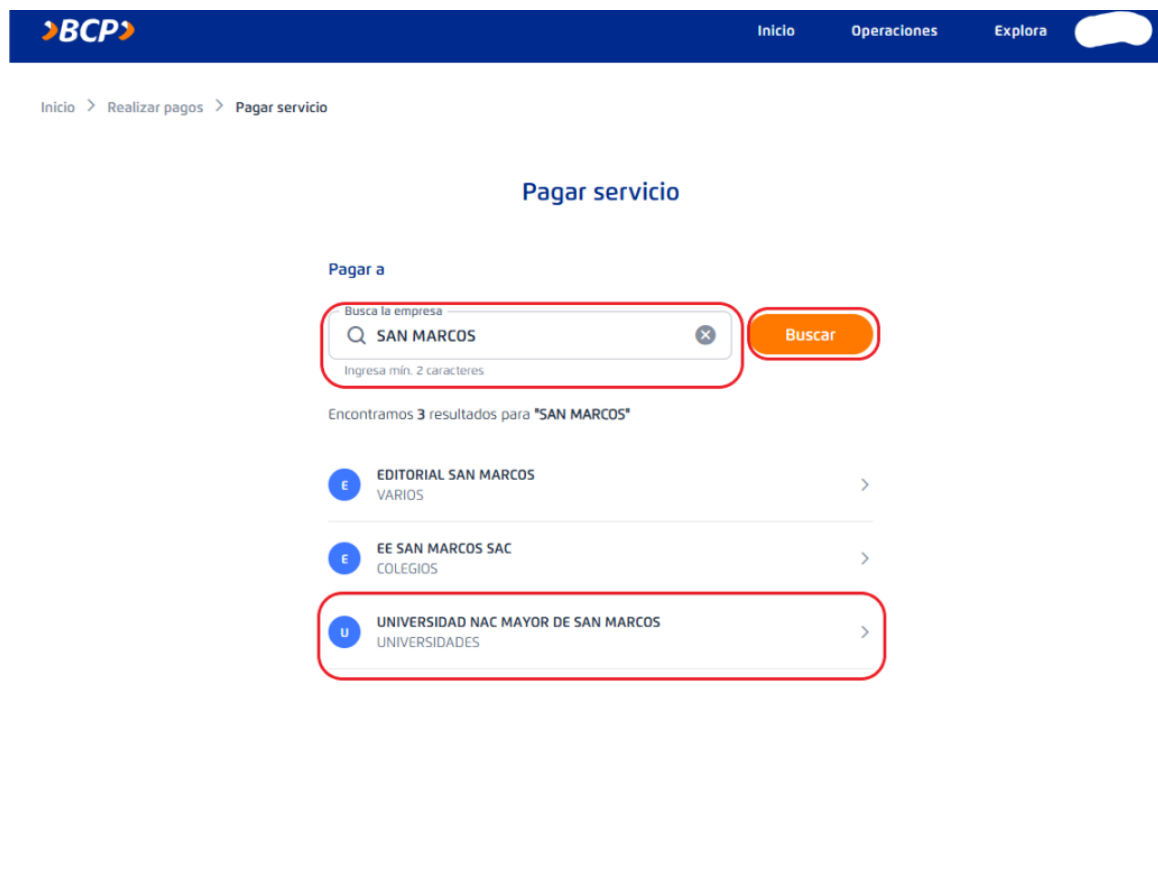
›BCP›

Inicio Operaciones Explora

Inicio > Realizar pagos > Pagar servicio

Pagar servicio

Pagar a

Busca la empresa
SAN MARCOS
Ingresa mín. 2 caracteres

Buscar

Encontramos 3 resultados para "SAN MARCOS"

E EDITORIAL SAN MARCOS
VARIOS

E EE SAN MARCOS SAC
COLEGIOS

U UNIVERSIDAD NAC MAYOR DE SAN MARCOS
UNIVERSIDADES